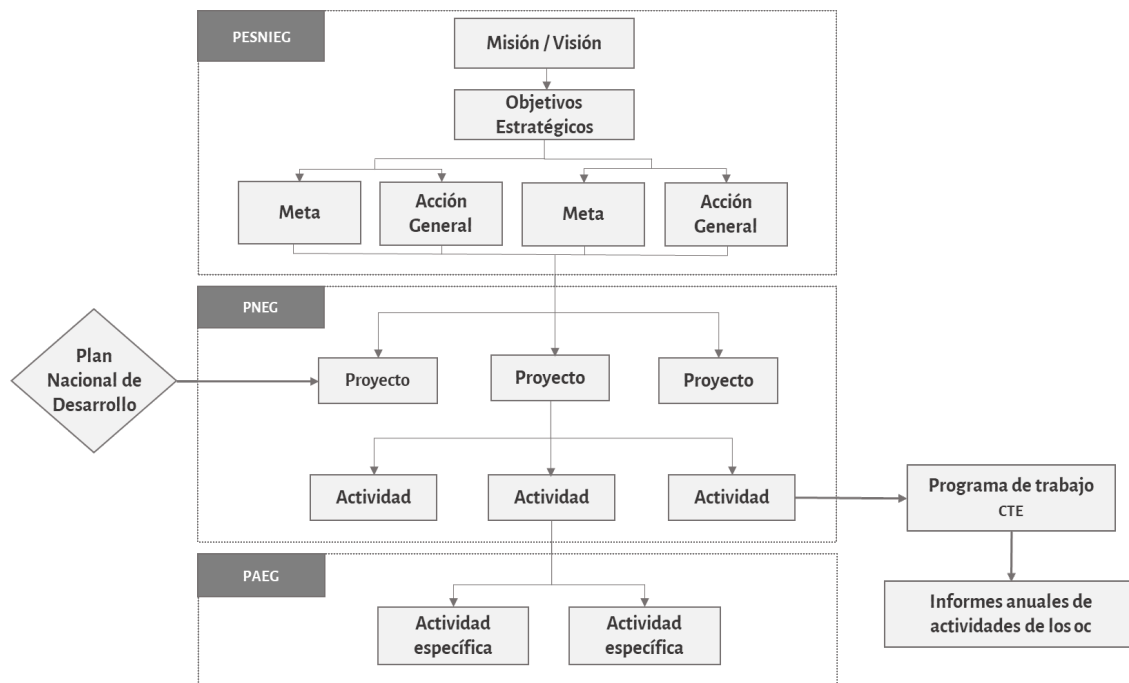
PESNIEG

Misión / Visión

Objetivos Estratégicos

Meta

Acción General

Meta

Acción General

PNEG

Plan Nacional de Desarrollo

Proyecto

Proyecto

Proyecto

Actividad

Actividad

Actividad

Programa de trabajo CTE

Informes anuales de actividades de los oc

PAEG

Actividad específica

Actividad específica